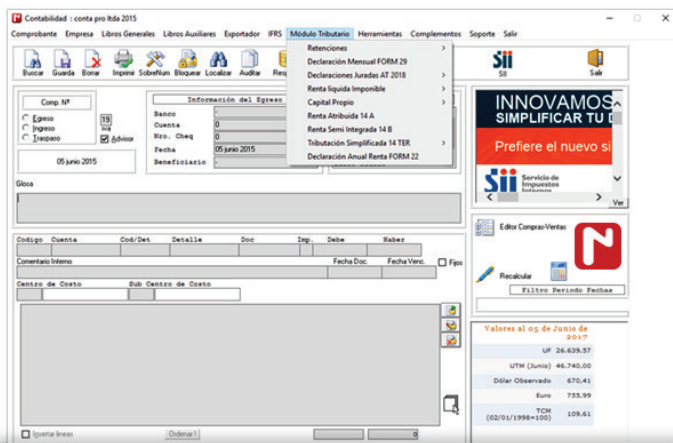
Contabilidad : conta pro ltda 2015

Comprobante Empresa Libros Generales Libros Auxiliares Exportador IFRS Módulo Tributario Herramientas Complementos Soporte Salir

Buscar Guarda Borrar Imprimir SobreNum Bloquear Localizar Auditar Req

Retenciones
Declaración Mensual FORM 29
Declaraciones Juradas AT 2018
Renta líquida Imponible
Capital Propio
Renta Atribuida 14 A
Renta Semi Integrada 14 B
Tributación Simplificada 14 TER
Declaración Anual Renta FORM 22

SII Salir

Comp. Nº
Egreso
Ingreso
Traspaso
19
iva
Advisor
05 junio 2015

Información del Egreso
Banco
Cuenta 0
Nro. Cheq 0
Fecha 05 junio 2015
Beneficiario

INNOVAMOS
SIMPLIFICAR TU D
Prefiere el nuevo si
Servicio de Impuestos Internos
Ver

Glosa

Codigo Cuenta Cod/Det Detalle Doc Imp. Debe Haber
Comentario Interno Fecha Doc. Fecha Venc. Fijos
Centro de Costo Sub Centro de Costo

Editor Compras-Ventas
Recalcular
Filtro Periodo Fechas

Valores al 05 de Junio de 2017
UF 26.639,57
UTM (Junio) 46.740,00
Dólar Observado 670,41
Euro 755,99
TCM (02/01/1998=100) 109,61

Insertar lineas Ordenar ! 0 0